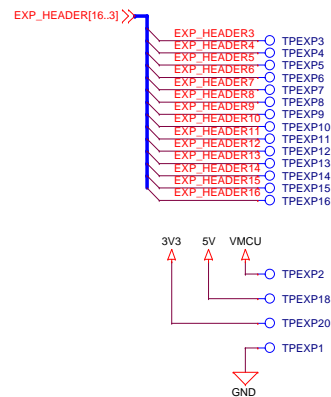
EXP_HEADER[16..3]

EXP_HEADER3 TPEXP3
EXP_HEADER4 TPEXP4
EXP_HEADER5 TPEXP5
EXP_HEADER6 TPEXP6
EXP_HEADER7 TPEXP7
EXP_HEADER8 TPEXP8
EXP_HEADER9 TPEXP9
EXP_HEADER10 TPEXP10
EXP_HEADER11 TPEXP11
EXP_HEADER12 TPEXP12
EXP_HEADER13 TPEXP13
EXP_HEADER14 TPEXP14
EXP_HEADER15 TPEXP15
EXP_HEADER16 TPEXP16

3V3 5V VMCU

TPEXP2
TPEXP18
TPEXP20
TPEXP1

GND